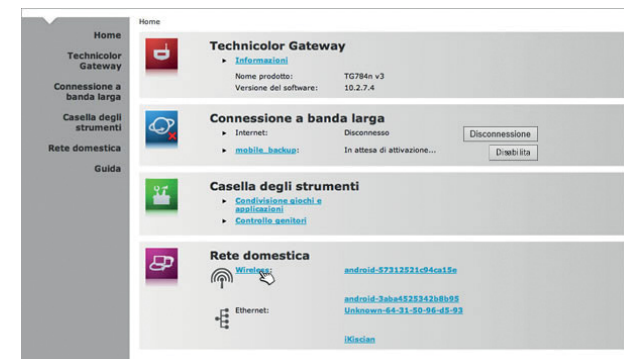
Home
Technicolor Gateway
Connessione a banda larga
Casella degli strumenti
Rete domestica
Guida

Home

Technicolor Gateway
Informazioni
Nome prodotto: TG784n v3
Versione del software: 10.2.7.4

Connessione a banda larga
Internet: Disconnesso Disconnessione
mobile_backup: In attesa di attivazione... Disabilita

Casella degli strumenti
Condivisione giochi e applicazioni
Controllo genitori

Rete domestica
Wireless: android-57312521c94ca15e
android-3aba4525342b8b95
Ethernet: Unknown-64-31-50-96-d5-93
iKiacian